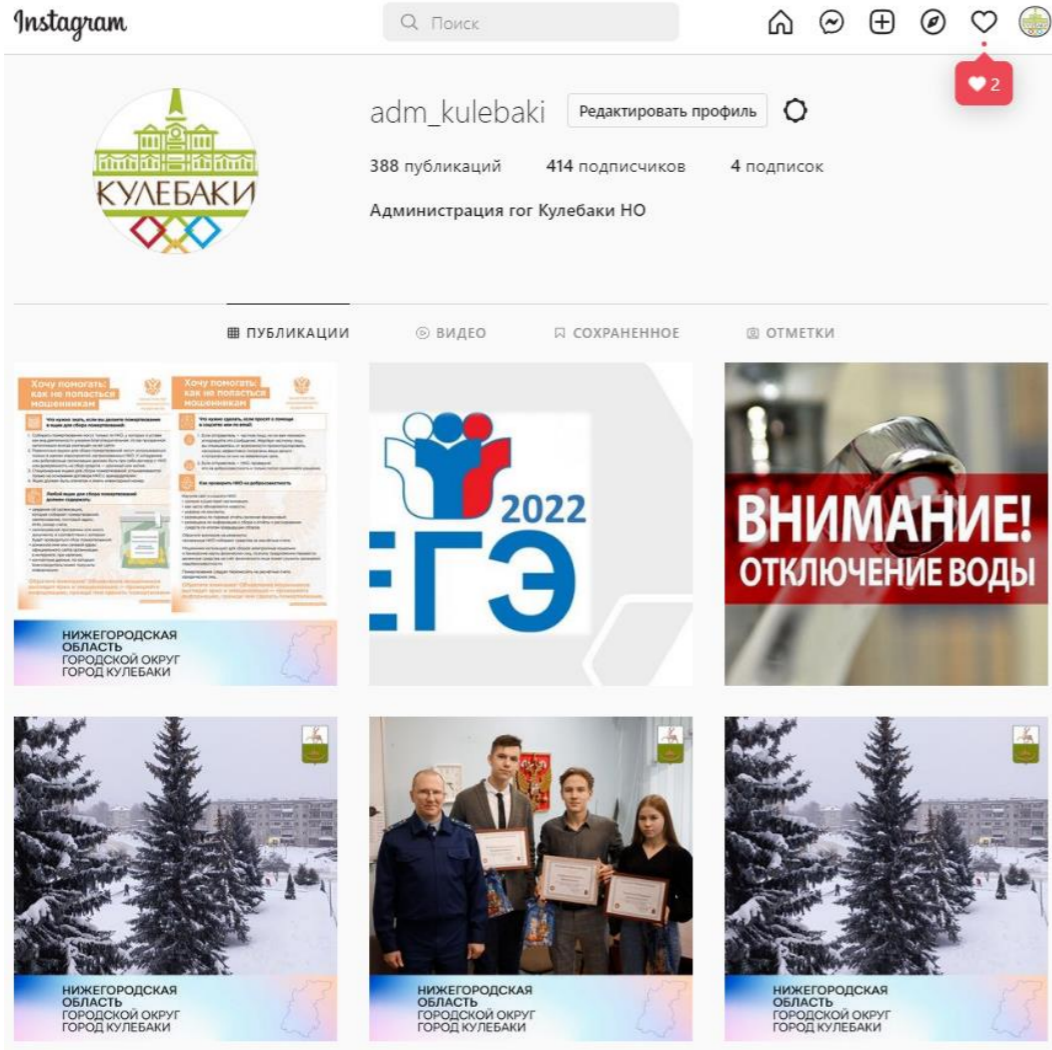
Instagram

Поиск

2

КУЛЕБАКИ

adm_kulebaki Редактировать профиль

388 публикаций 414 подписчиков 4 подписок

Администрация гог Кулебаки НО

ПУБЛИКАЦИИ ВИДЕО СОХРАНЕННОЕ ОТМЕТКИ

Хочу помогать: как не попасться мошенникам

Хочу помогать: как не попасться мошенникам

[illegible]

НИЖЕГОРОДСКАЯ ОБЛАСТЬ ГОРОДСКОЙ ОКРУГ ГОРОД КУЛЕБАКИ

2022 ЕГЭ

ВНИМАНИЕ! ОТКЛЮЧЕНИЕ ВОДЫ

НИЖЕГОРОДСКАЯ ОБЛАСТЬ ГОРОДСКОЙ ОКРУГ ГОРОД КУЛЕБАКИ

НИЖЕГОРОДСКАЯ ОБЛАСТЬ ГОРОДСКОЙ ОКРУГ ГОРОД КУЛЕБАКИ

НИЖЕГОРОДСКАЯ ОБЛАСТЬ ГОРОДСКОЙ ОКРУГ ГОРОД КУЛЕБАКИ